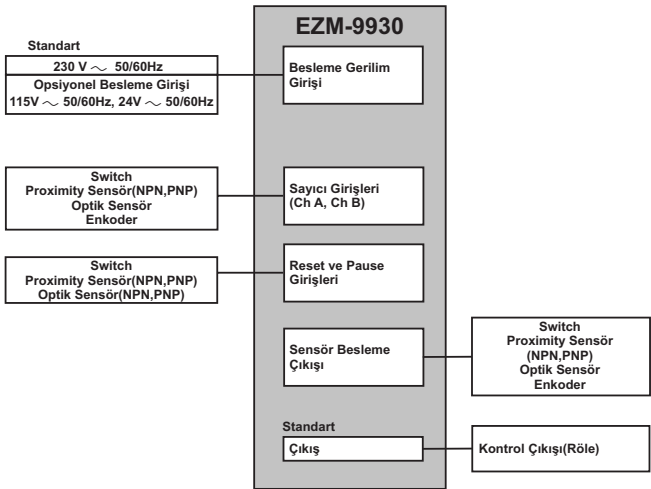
EZM-9930

Standart
230 V $\sim$ 50/60Hz
Opsiyonel Besleme Girişi
115V $\sim$ 50/60Hz, 24V $\sim$ 50/60Hz

Besleme Gerilim Girişi

Switch
Proximity Sensör(NPN,PNP)
Optik Sensör
Enkoder

Sayıcı Girişleri (Ch A, Ch B)

Switch
Proximity Sensör(NPN,PNP)
Optik Sensör(NPN,PNP)

Reset ve Pause Girişleri

Sensör Besleme Çıkışı

Switch
Proximity Sensör (NPN,PNP)
Optik Sensör
Enkoder

Standart
Çıkış

Kontrol Çıkışı(Röle)